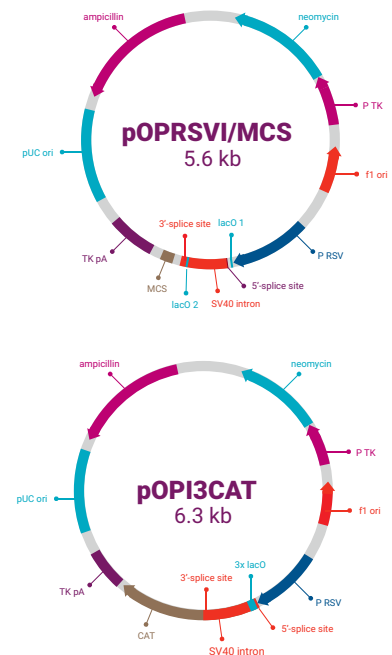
ampicillin
neomycin
P TK
pOPRSVI/MCS
5.6 kb
pUC ori
f1 ori
3'-splice site
lacO 1
TK pA
P RSV
MCS
5'-splice site
lacO 2
SV40 intron

ampicillin
neomycin
P TK
pUC ori
pOPI3CAT
6.3 kb
f1 ori
3x lacO
3'-splice site
TK pA
P RSV
5'-splice site
CAT
SV40 intron